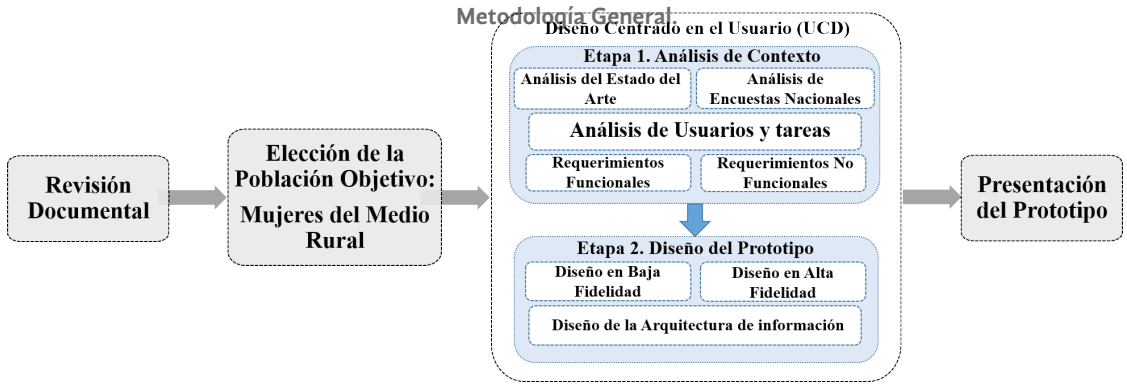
Metodología General.

Revisión Documental

Elección de la Población Objetivo: Mujeres del Medio Rural

Diseño Centrado en el Usuario (UCD)

Etapa 1. Análisis de Contexto

Análisis del Estado del Arte

Análisis de Encuestas Nacionales

Análisis de Usuarios y tareas

Requerimientos Funcionales

Requerimientos No Funcionales

Etapa 2. Diseño del Prototipo

Diseño en Baja Fidelidad

Diseño en Alta Fidelidad

Diseño de la Arquitectura de información

Presentación del Prototipo